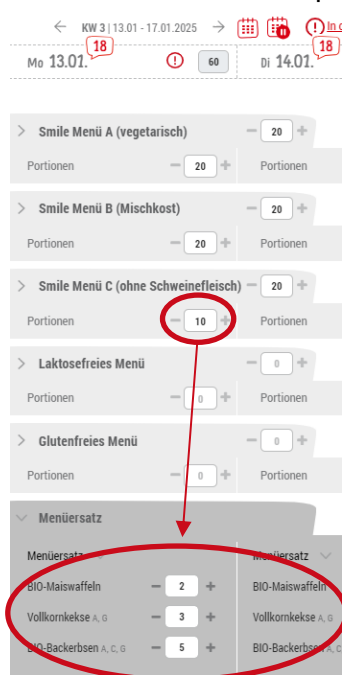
KW 3 | 13.01 - 17.01.2025

In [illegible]

Mo 13.01. 18 60

Di 14.01. 18

Smile Menü A (vegetarisch) 20

Portionen 20

Portionen

Smile Menü B (Mischkost) 20

Portionen 20

Portionen

Smile Menü C (ohne Schweinefleisch) 20

Portionen 10

Portionen

Laktosefreies Menü 0

Portionen 0

Portionen

Glutenfreies Menü 0

Portionen 0

Portionen

Menüersatz

Menüersatz

Menüersatz

BIO-Maiswaffeln 2

BIO-Maiswaffeln

Vollkornkekse A, G 3

Vollkornkekse A, G

BIO-Backerbsen A, C, G 5

BIO-Backerbsen A, C, G